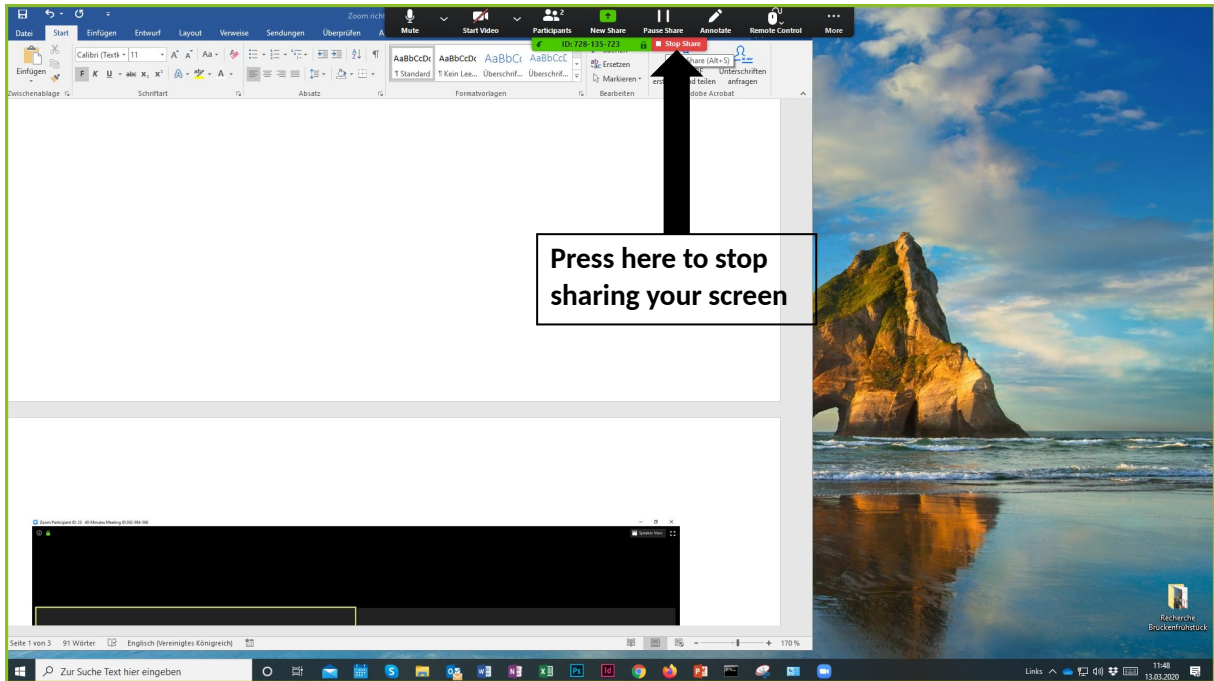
Zoom richt

Datei Start Einfügen Entwurf Layout Verweise Sendungen Überprüfen A

Mute Start Video Participants 2 New Share Pause Share Annotate Remote Control More

ID: 728-135-723 Stop Share

Stop Share (Alt+S)

Einfügen Zwischenablage

Calibri (Textk 11 Schriftart

Absatz

AaBbCcDc ¶ Standard AaBbCcDc ¶ Kein Lee... AaBbCc Überschrif... AaBbCcE Überschrif... Formatvorlagen

Ersetzen Markieren Bearbeiten

ers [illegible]d teilen Unterschriften anfragen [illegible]dobe Acrobat

Press here to stop sharing your screen

Zoom Participant ID: 23 40 Minutes Meeting ID:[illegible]

Speaker View

Seite 1 von 3 91 Wörter Englisch (Vereinigtes Königreich) 170 %

Recherche Brückenfrühstück

Zur Suche Text hier eingeben

Links 11:48 13.03.2020